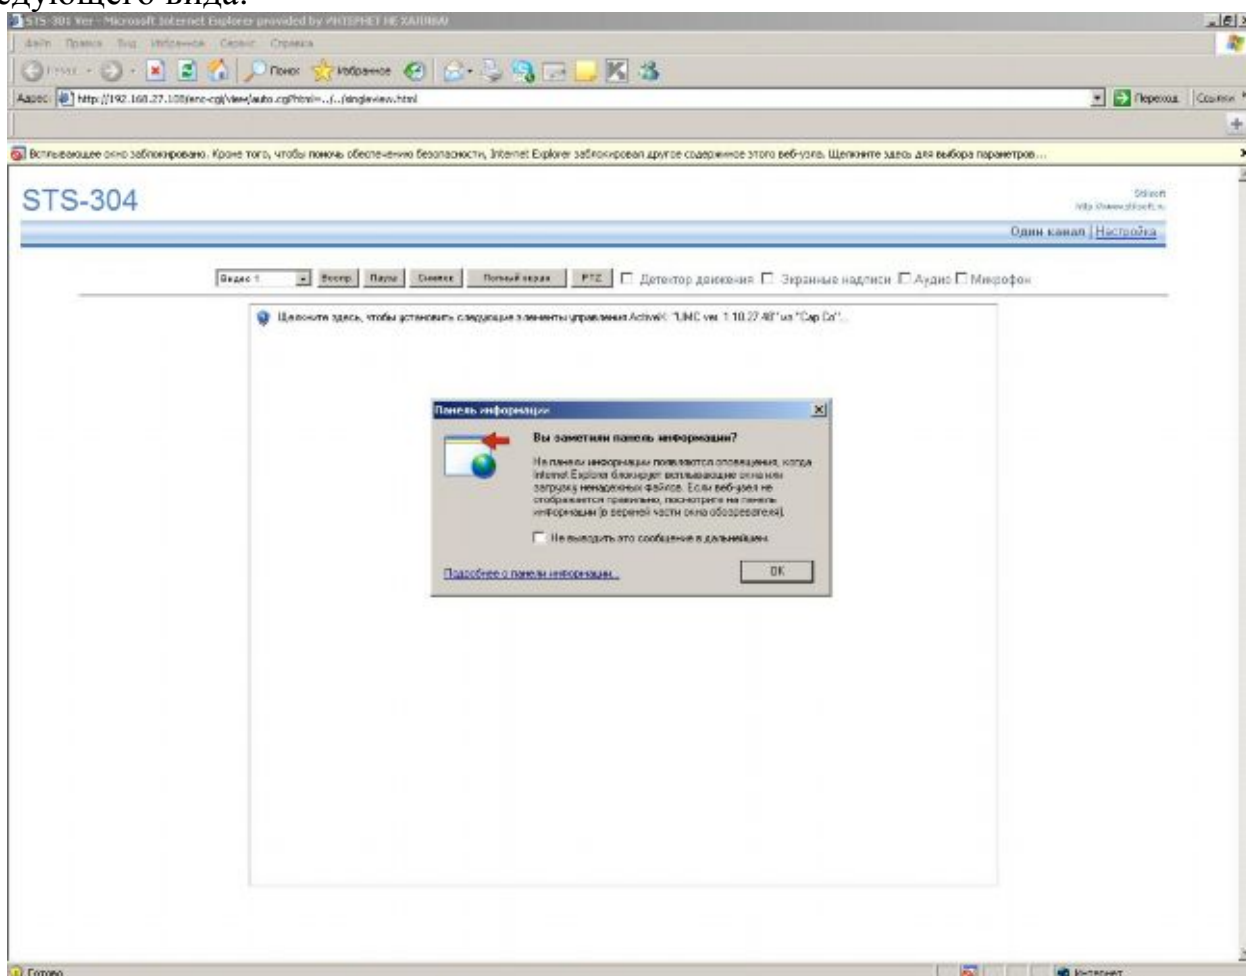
едующего вида.

STS-304 Ver - Microsoft Internet Explorer provided by ИНТЕРНЕТ НЕ ХАЛЯВА

Файл Правка Вид Избранное Сервис Справка

Назад Поиск Избранное

Адрес: http://192.168.27.108/erc-cgi/view/auto.cgi?html=.../.../singleview.html

Переход Ссылки

Всплывающее окно заблокировано. Кроме того, чтобы помочь обеспечению безопасности, Internet Explorer заблокировал другое содержимое этого веб-узла. Щелкните здесь для выбора параметров...

STS-304

Stlsoft
http://www.stlsoft.ru

Один канал | Настройка

Видео 1 Воспр. Пауза Снимок Полный экран PTZ Детектор движения Экранные надписи Аудио Микрофон

Щелкните здесь, чтобы установить следующие элементы управления ActiveX: "UMC ver. 1.10.27.40" из "Cap Co"...

Панель информации

Вы заметили панель информации?

На панели информации появляются оповещения, когда Internet Explorer блокирует всплывающие окна или загрузку ненадежных файлов. Если веб-узел не отображается правильно, посмотрите на панель информации (в верхней части окна обозревателя).

Не выводить это сообщение в дальнейшем

Подробнее о панели информации...

OK

Готово

Интернет